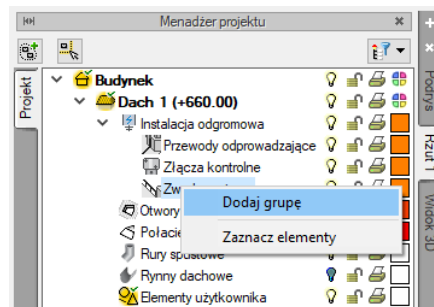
Menadżer projektu

Projekt

Budynek

Dach 1 (+660.00)

Instalacja odgromowa

Przewody odprowadzające

Złącza kontrolne

Zw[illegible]

Otwory

Połacie

Rury spustowe

Rynny dachowe

Elementy użytkownika

Dodaj grupę

Zaznacz elementy

Podrys

Rzut 1

Widok 3D